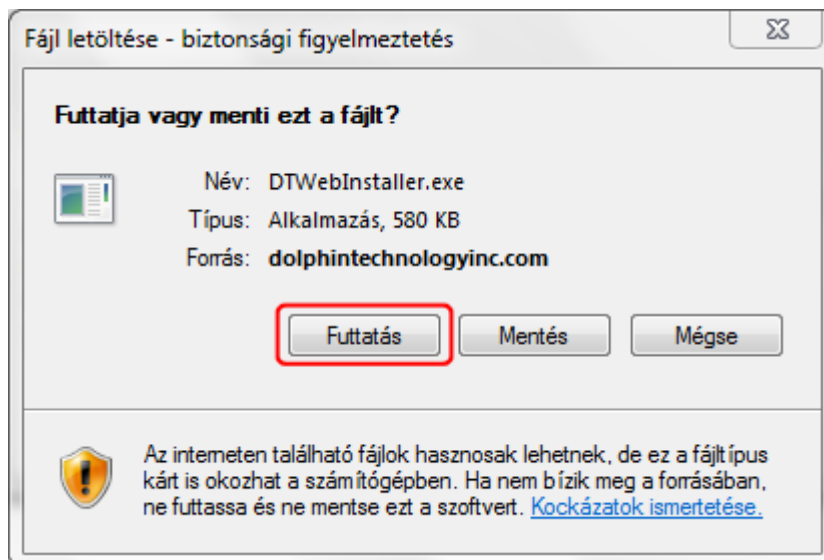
Fájl letöltése - biztonsági figyelmeztetés

Futtatja vagy menti ezt a fájlt?

Név: DTWebInstaller.exe
Típus: Alkalmazás, 580 KB
Forrás: dolphintechnologyinc.com

Futtatás Mentés Mégse

Az interneten található fájlok hasznosak lehetnek, de ez a fájltípus kárt is okozhat a számítógépben. Ha nem bízik meg a forrásában, ne futtassa és ne mentse ezt a szoftvert. Kockázatok ismertetése.